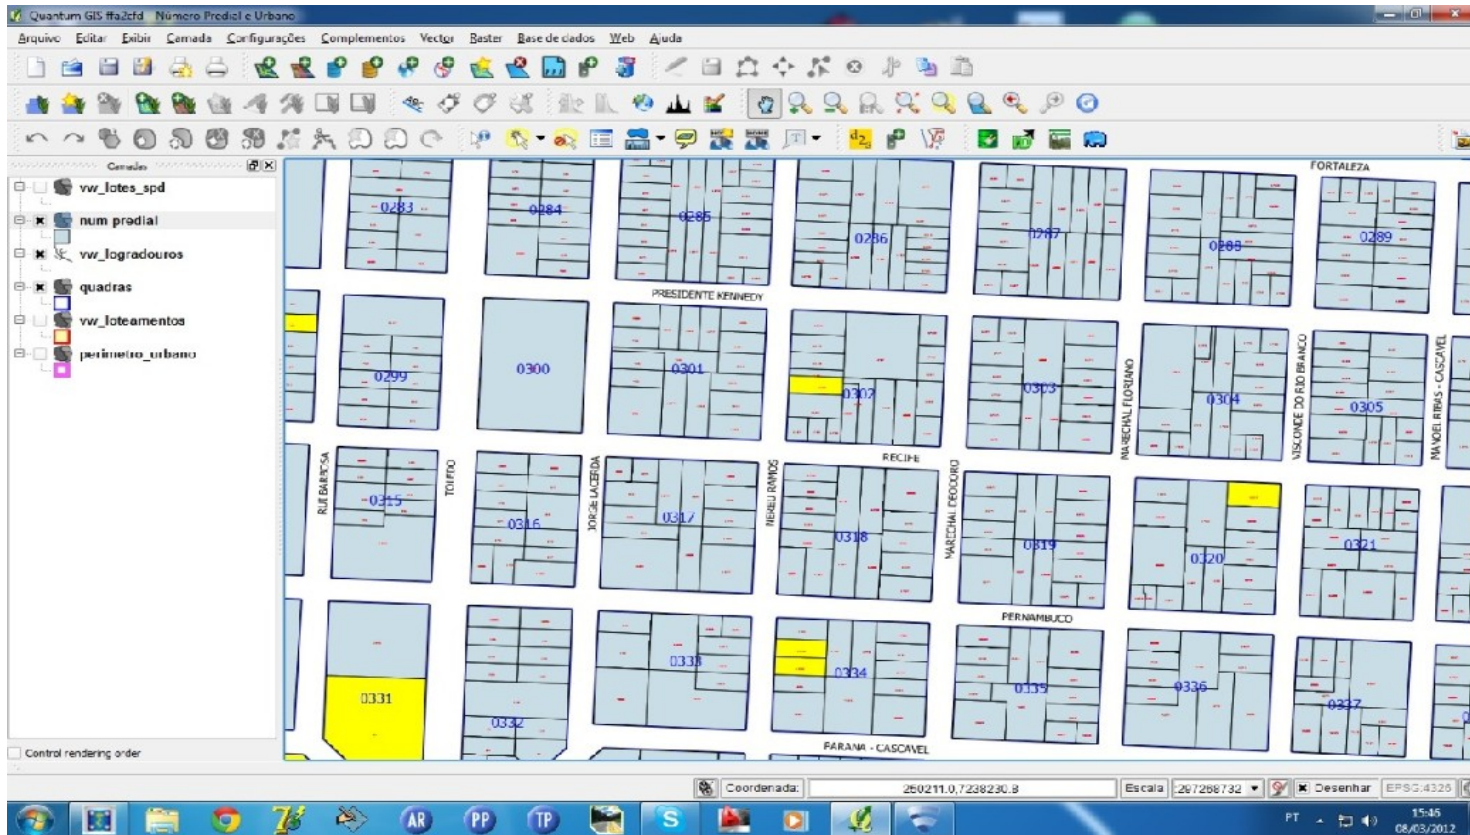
Quantum GIS ffa2cfd Número Predial e Urbano

Arquivo Editar Exibir Camada Configurações Complementos Vector Raster Base de dados Web Ajuda

Camadas

vw_lotes_spd
num predial
vw_logradouros
quadras
vw_loteamentos
perimetro_urbano

Control rendering order

FORTALEZA
0283
0284
0285
0286
0287
0288
0289
PRESIDENTE KENNEDY
0299
0300
0301
0302
0303
0304
0305
MARECHAL FLORIANO
VISCONDE DO RIO BRANCO
MANOEL RIBAS - CASCAVEL
RECIFE
RUI BARBOSA
TOLEDO
JORGE LACERDA
NEREU RAMOS
MARECHAL DEODORO
0315
0316
0317
0318
0319
0320
0321
PERNAMBUCO
0331
0332
0333
0334
0335
0336
0337
PARANA - CASCAVEL

Coordenada: 250211.0,7238230.8 Escala 267288732 Desenhar EPSG:4326

PT 15:46 08/03/2012